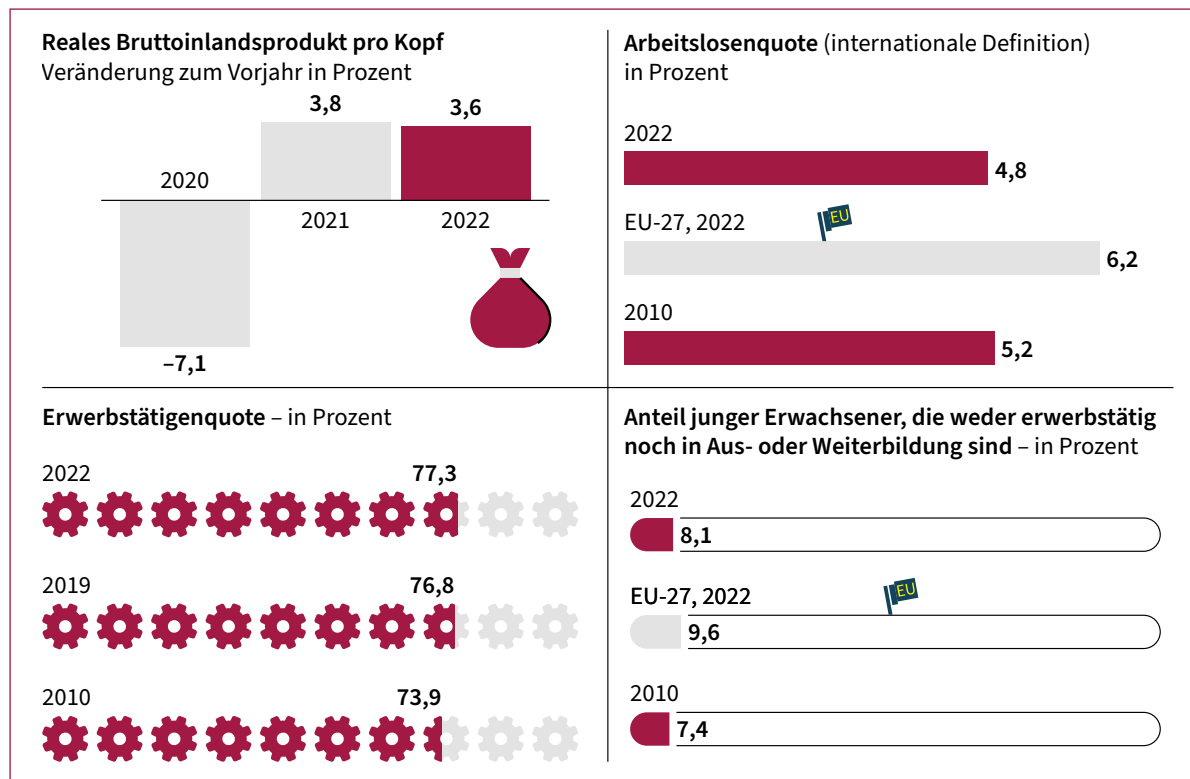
Reales Bruttoinlandsprodukt pro Kopf
Veränderung zum Vorjahr in Prozent

3,8
3,6
2020
2021
2022
–7,1

Arbeitslosenquote (internationale Definition)
in Prozent

2022
4,8
EU-27, 2022
EU
6,2
2010
5,2

Erwerbstätigenquote – in Prozent

2022
77,3
2019
76,8
2010
73,9

Anteil junger Erwachsener, die weder erwerbstätig noch in Aus- oder Weiterbildung sind – in Prozent

2022
8,1
EU-27, 2022
EU
9,6
2010
7,4